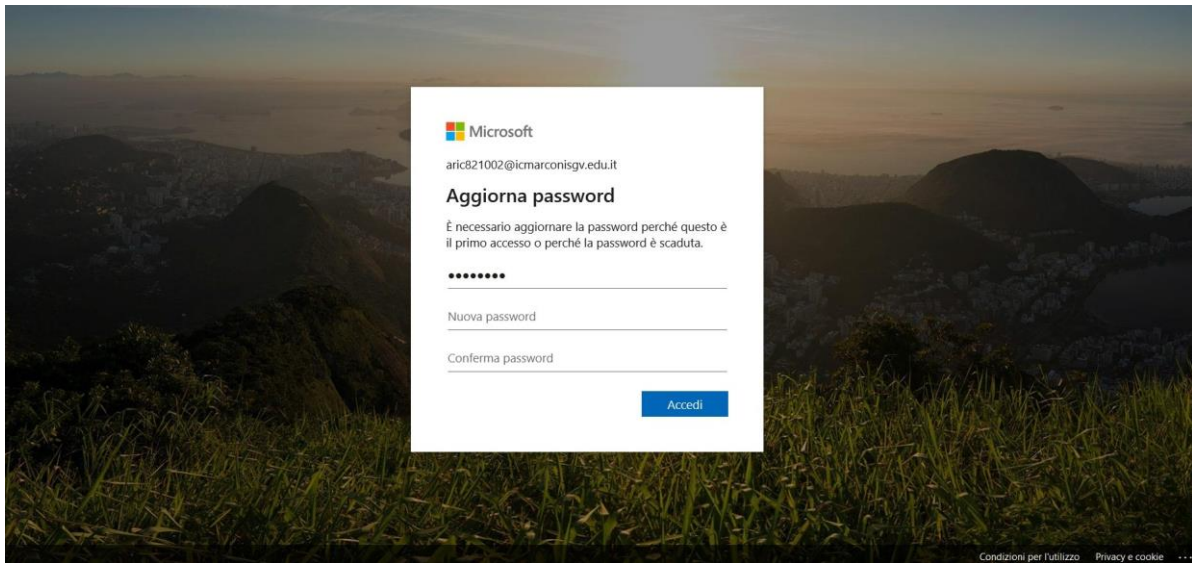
Microsoft

aric821002@icmarconisgv.edu.it

Aggiorna password

È necessario aggiornare la password perché questo è il primo accesso o perché la password è scaduta.

••••••••

Nuova password

Conferma password

Accedi

Condizioni per l'utilizzo Privacy e cookie ...